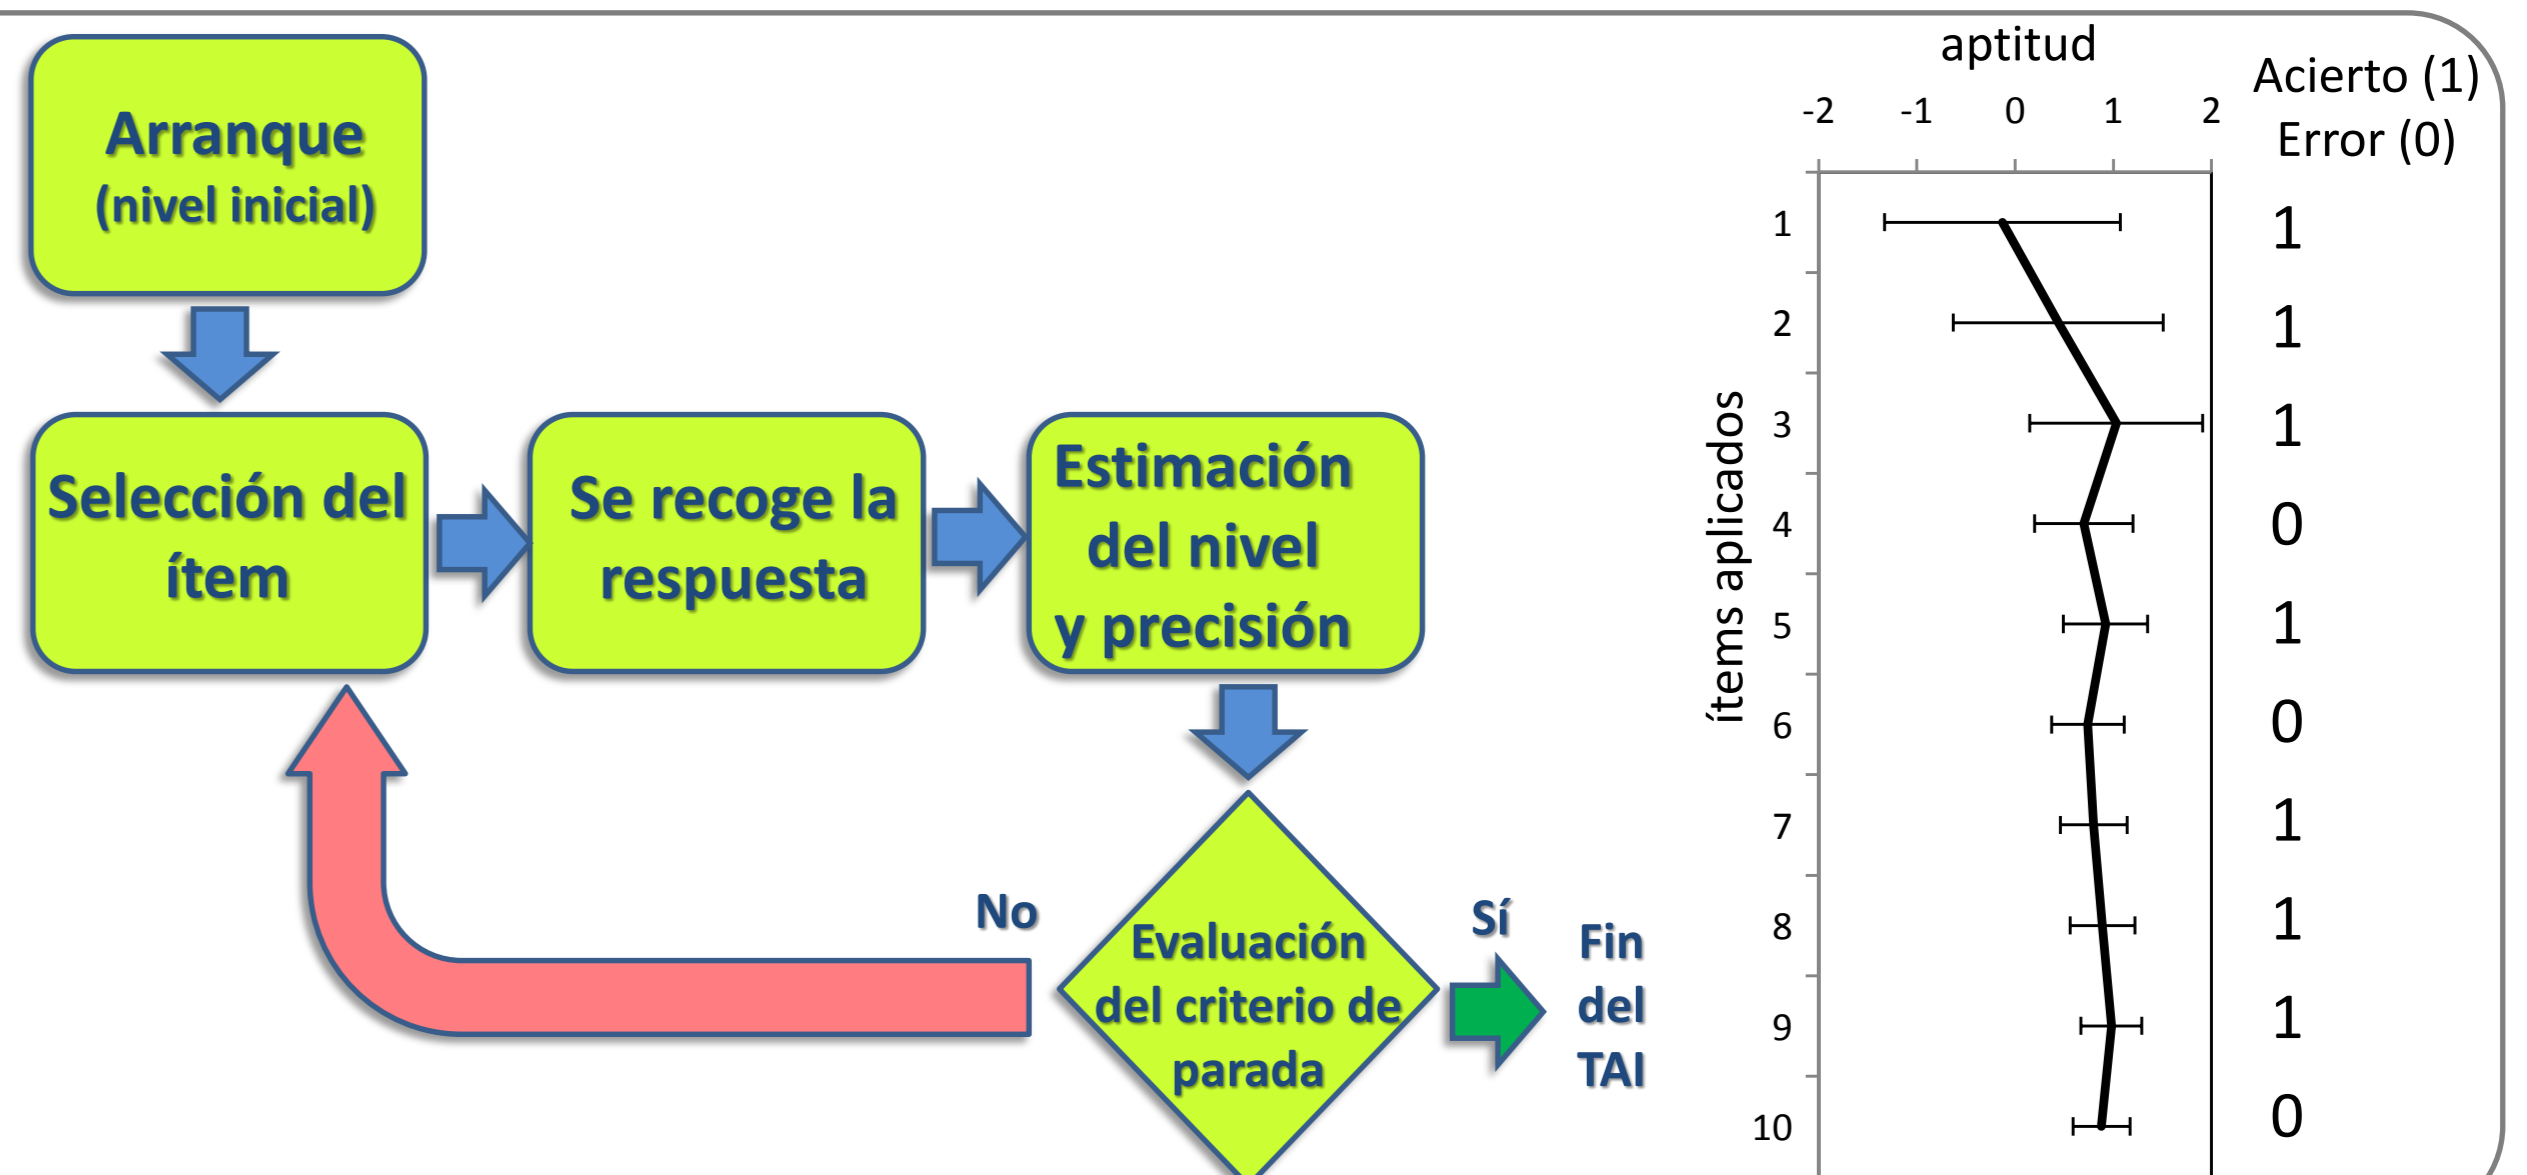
Arranque
(nivel inicial)

Selección del ítem

Se recoge la respuesta

Estimación del nivel y precisión

No

Evaluación del criterio de parada

Sí

Fin del TAI

aptitud

-2 -1 0 1 2

Acierto (1)
Error (0)

ítems aplicados

| ítem | Acierto (1) Error (0) |
|---|---|
| 1 | 1 |
| 2 | 1 |
| 3 | 1 |
| 4 | 0 |
| 5 | 1 |
| 6 | 0 |
| 7 | 1 |
| 8 | 1 |
| 9 | 1 |
| 10 | 0 |